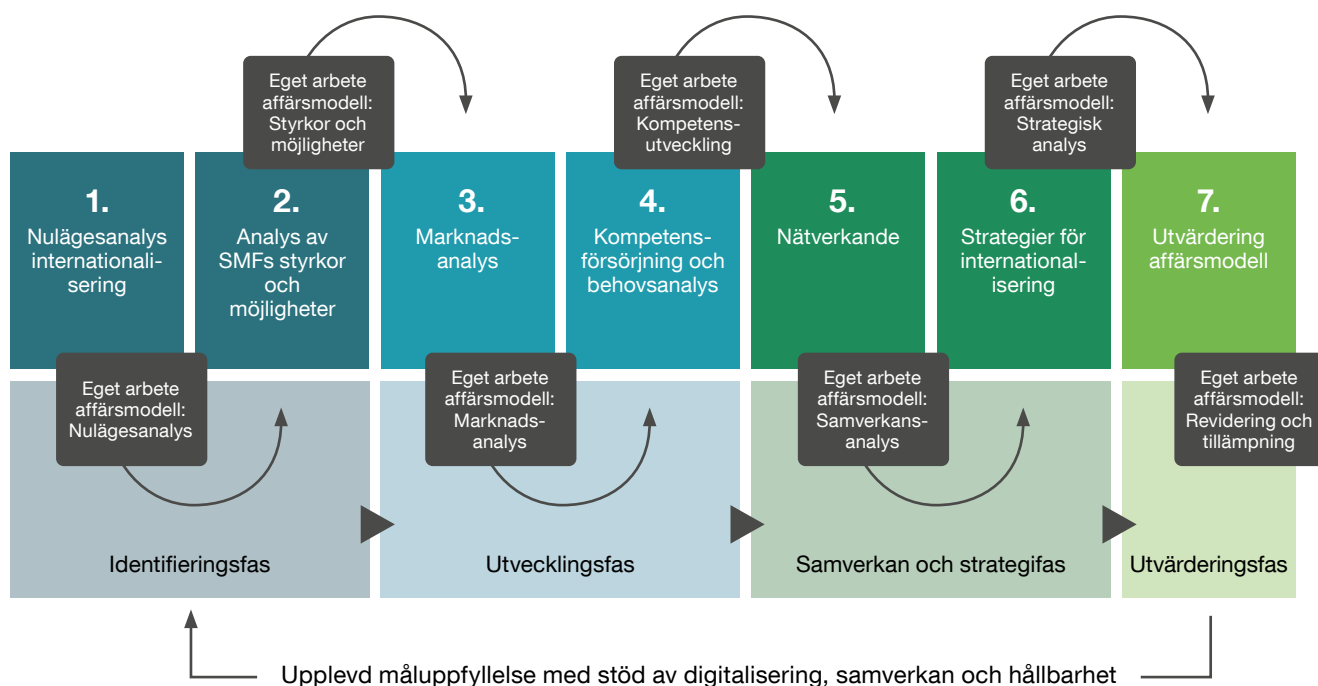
Eget arbete affärsmodell: Styrkor och möjligheter

Eget arbete affärsmodell: Kompetensutveckling

Eget arbete affärsmodell: Strategisk analys

1.
Nulägesanalys internationalisering

2.
Analys av SMFs styrkor och möjligheter

3.
Marknadsanalys

4.
Kompetensförsörjning och behovsanalys

5.
Nätverkande

6.
Strategier för internationalisering

7.
Utvärdering affärsmodell

Eget arbete affärsmodell: Nulägesanalys

Eget arbete affärsmodell: Marknadsanalys

Eget arbete affärsmodell: Samverkansanalys

Eget arbete affärsmodell: Revidering och tillämpning

Identifieringsfas

Utvecklingsfas

Samverkan och strategifas

Utvärderingsfas

Upplevd måluppfyllelse med stöd av digitalisering, samverkan och hållbarhet